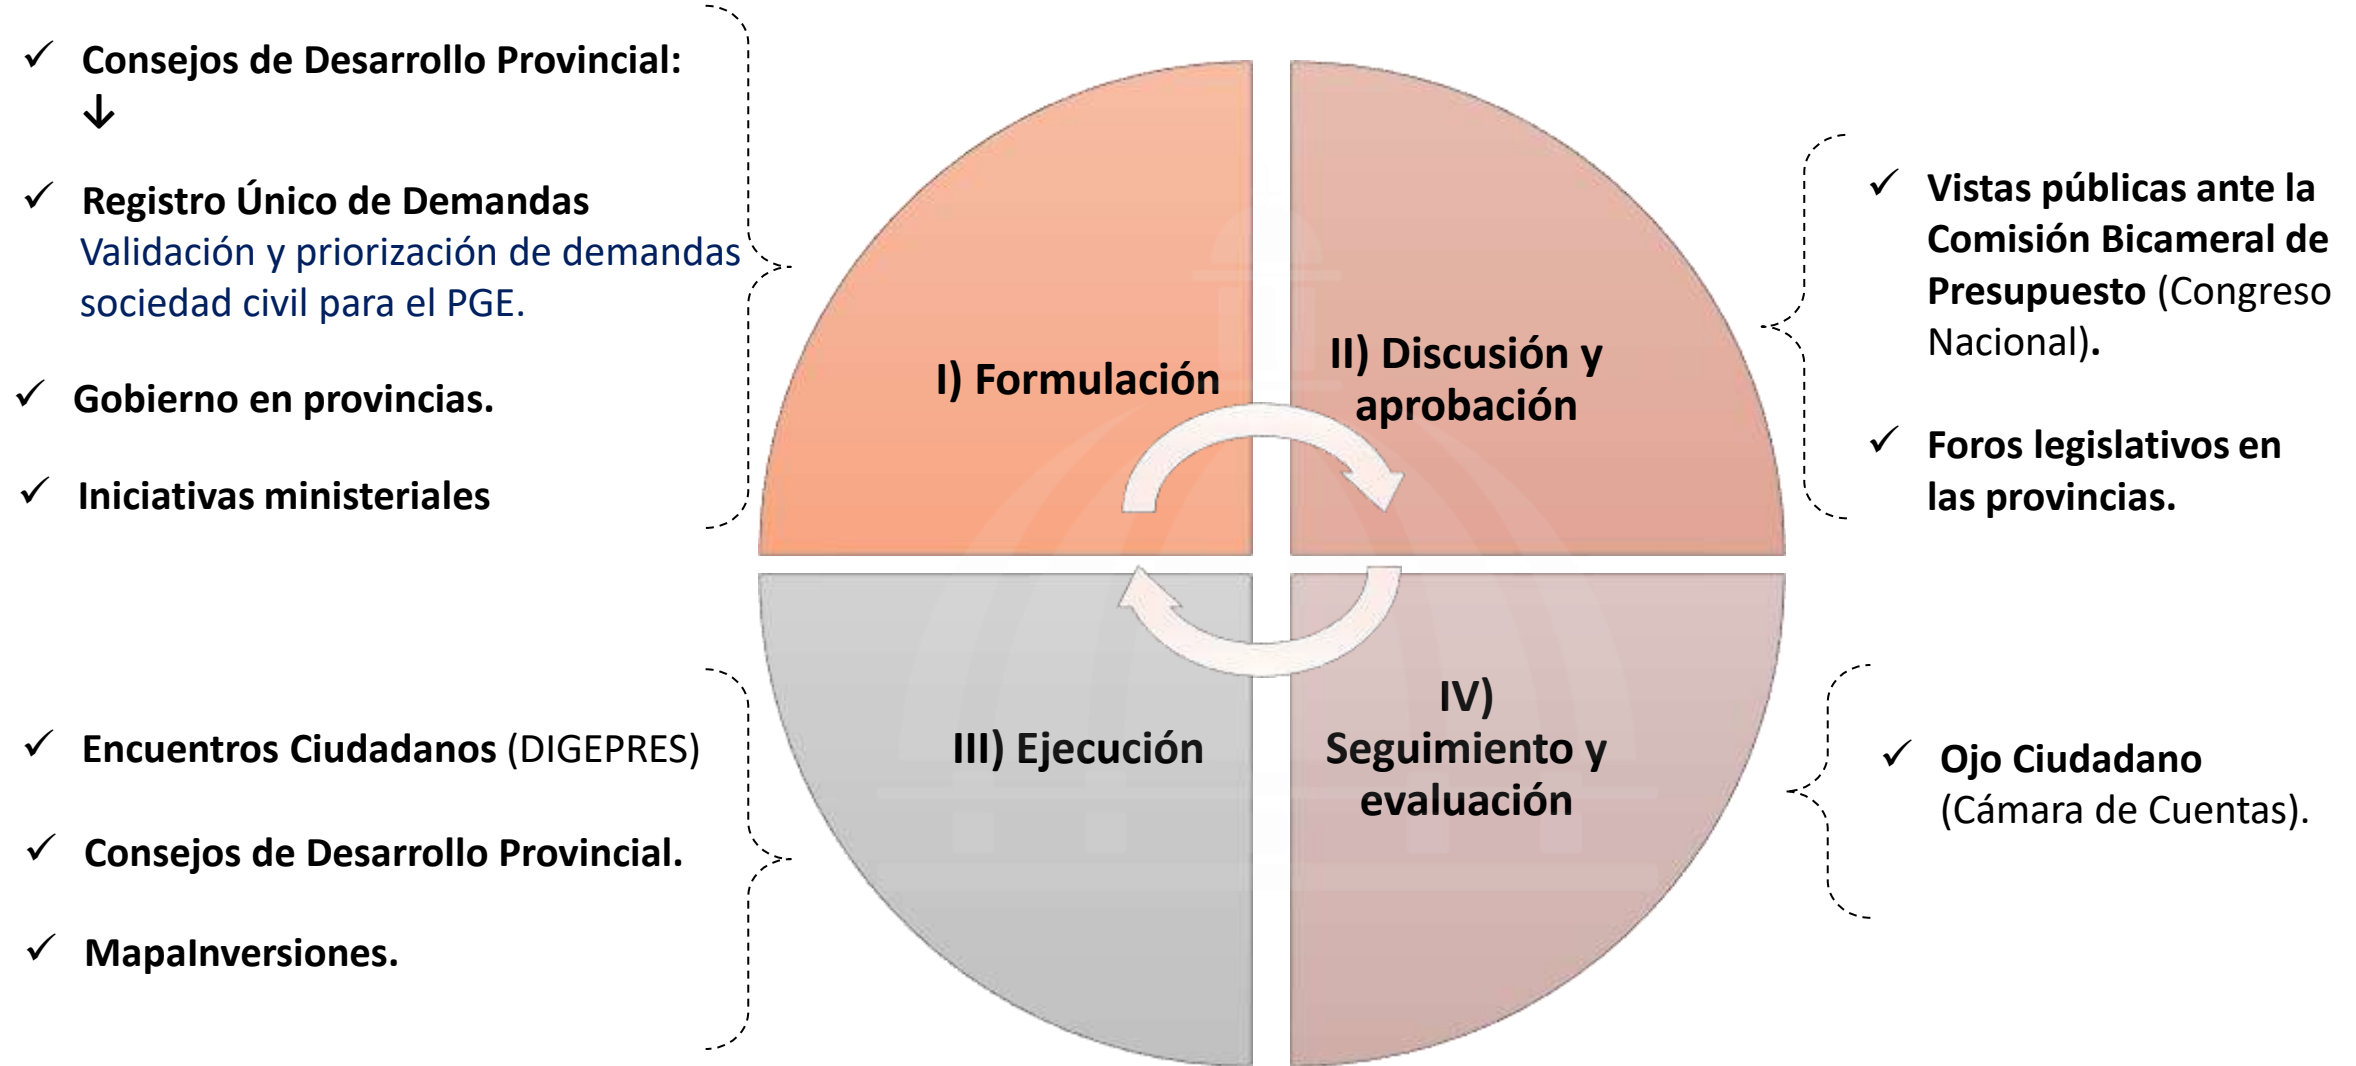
✓ Consejos de Desarrollo Provincial:
↓
✓ Registro Único de Demandas
Validación y priorización de demandas sociedad civil para el PGE.

✓ Gobierno en provincias.

✓ Iniciativas ministeriales

I) Formulación

II) Discusión y aprobación

✓ Vistas públicas ante la Comisión Bicameral de Presupuesto (Congreso Nacional).

✓ Foros legislativos en las provincias.

✓ Encuentros Ciudadanos (DIGEPRES)

✓ Consejos de Desarrollo Provincial.

✓ MapaInversiones.

III) Ejecución

IV) Seguimiento y evaluación

✓ Ojo Ciudadano (Cámara de Cuentas).